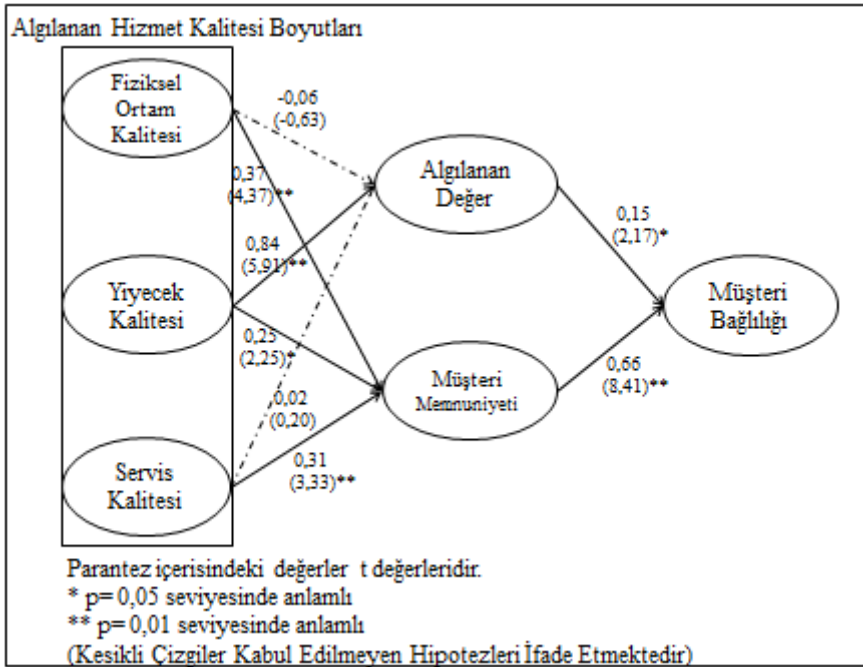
Algılanan Hizmet Kalitesi Boyutları

Fiziksel Ortam Kalitesi

Yiyecek Kalitesi

Servis Kalitesi

-0,06
(-0,63)

0,37
(4,37)**

0,84
(5,91)**

0,25
(2,25)*

0,02
(0,20)

0,31
(3,33)**

Algılanan Değer

Müşteri Memnuniyeti

0,15
(2,17)*

0,66
(8,41)**

Müşteri Bağlılığı

Parantez içerisindeki değerler t değerleridir.
* p= 0,05 seviyesinde anlamlı
** p= 0,01 seviyesinde anlamlı
(Kesikli Çizgiler Kabul Edilmeyen Hipotezleri İfade Etmektedir)